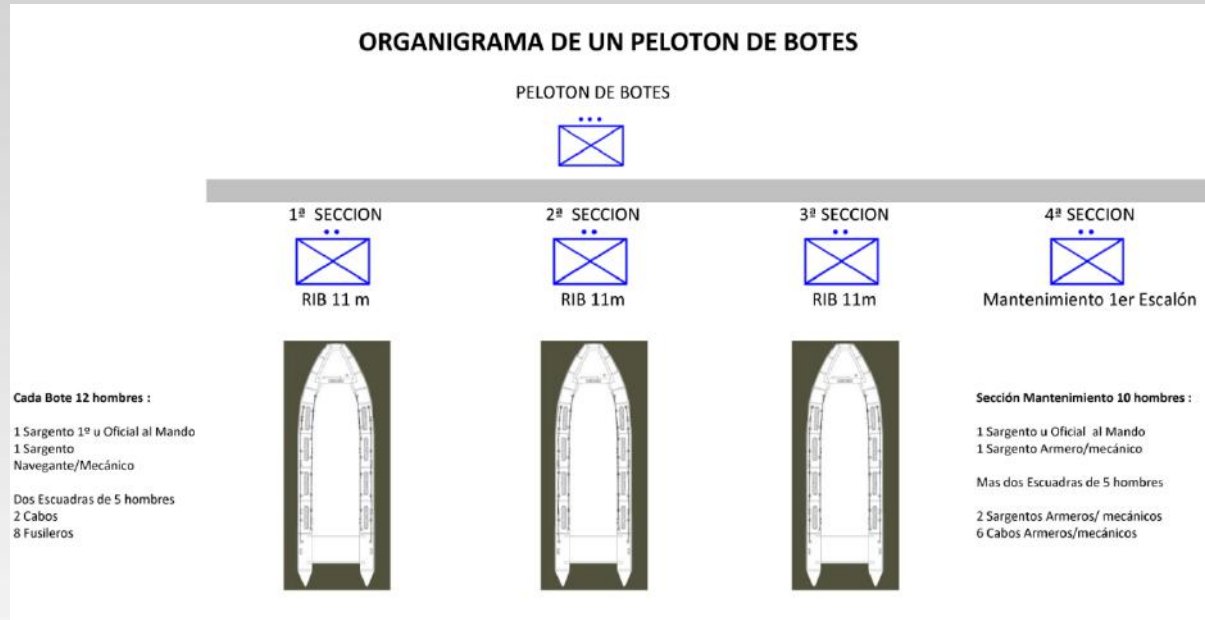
ORGANIGRAMA DE UN PELOTON DE BOTES

PELOTON DE BOTES

1ª SECCION
RIB 11 m

2ª SECCION
RIB 11m

3ª SECCION
RIB 11m

4ª SECCION
Mantenimiento 1er Escalón

Cada Bote 12 hombres :

1 Sargento 1º u Oficial al Mando
1 Sargento
Navegante/Mecánico

Dos Escuadras de 5 hombres
2 Cabos
8 Fusileros

Sección Mantenimiento 10 hombres :

1 Sargento u Oficial al Mando
1 Sargento Armero/mecánico

Mas dos Escuadras de 5 hombres

2 Sargentos Armeros/ mecánicos
6 Cabos Armeros/mecánicos